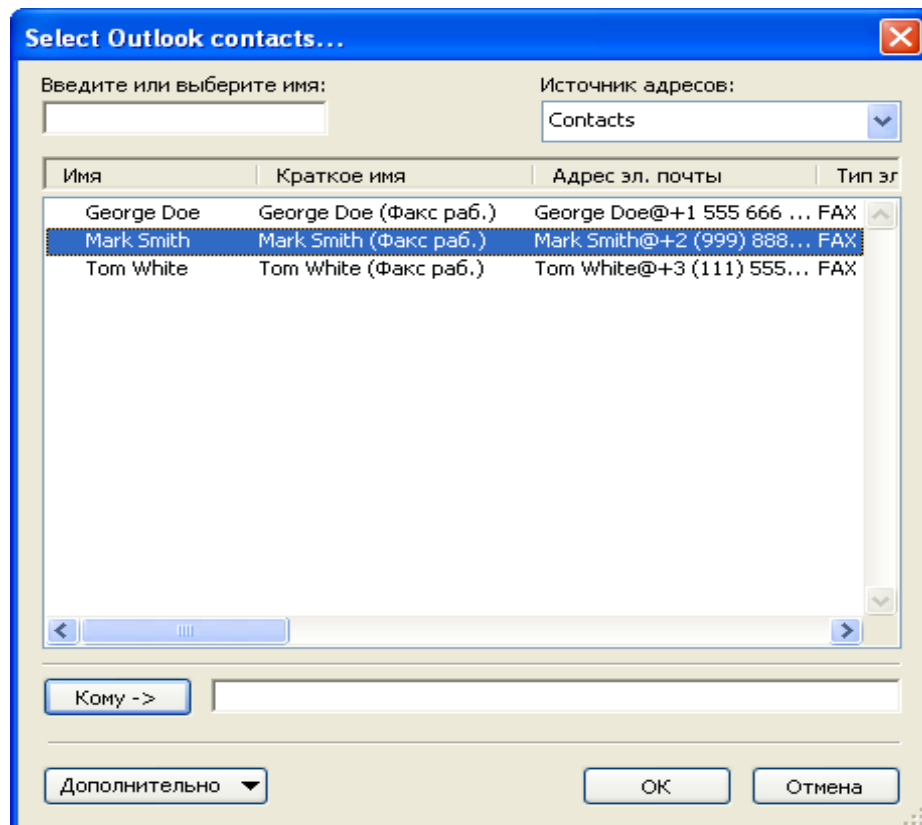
Select Outlook contacts...

Введите или выберите имя:

Источник адресов:

Contacts

| Имя | Краткое имя | Адрес эл. почты | Тип эл |
|---|---|---|---|
| George Doe | George Doe (Факс раб.) | George Doe@+1 555 666 ... | FAX |
| Mark Smith | Mark Smith (Факс раб.) | Mark Smith@+2 (999) 888... | FAX |
| Tom White | Tom White (Факс раб.) | Tom White@+3 (111) 555... | FAX |

Кому ->

Дополнительно

OK

Отмена